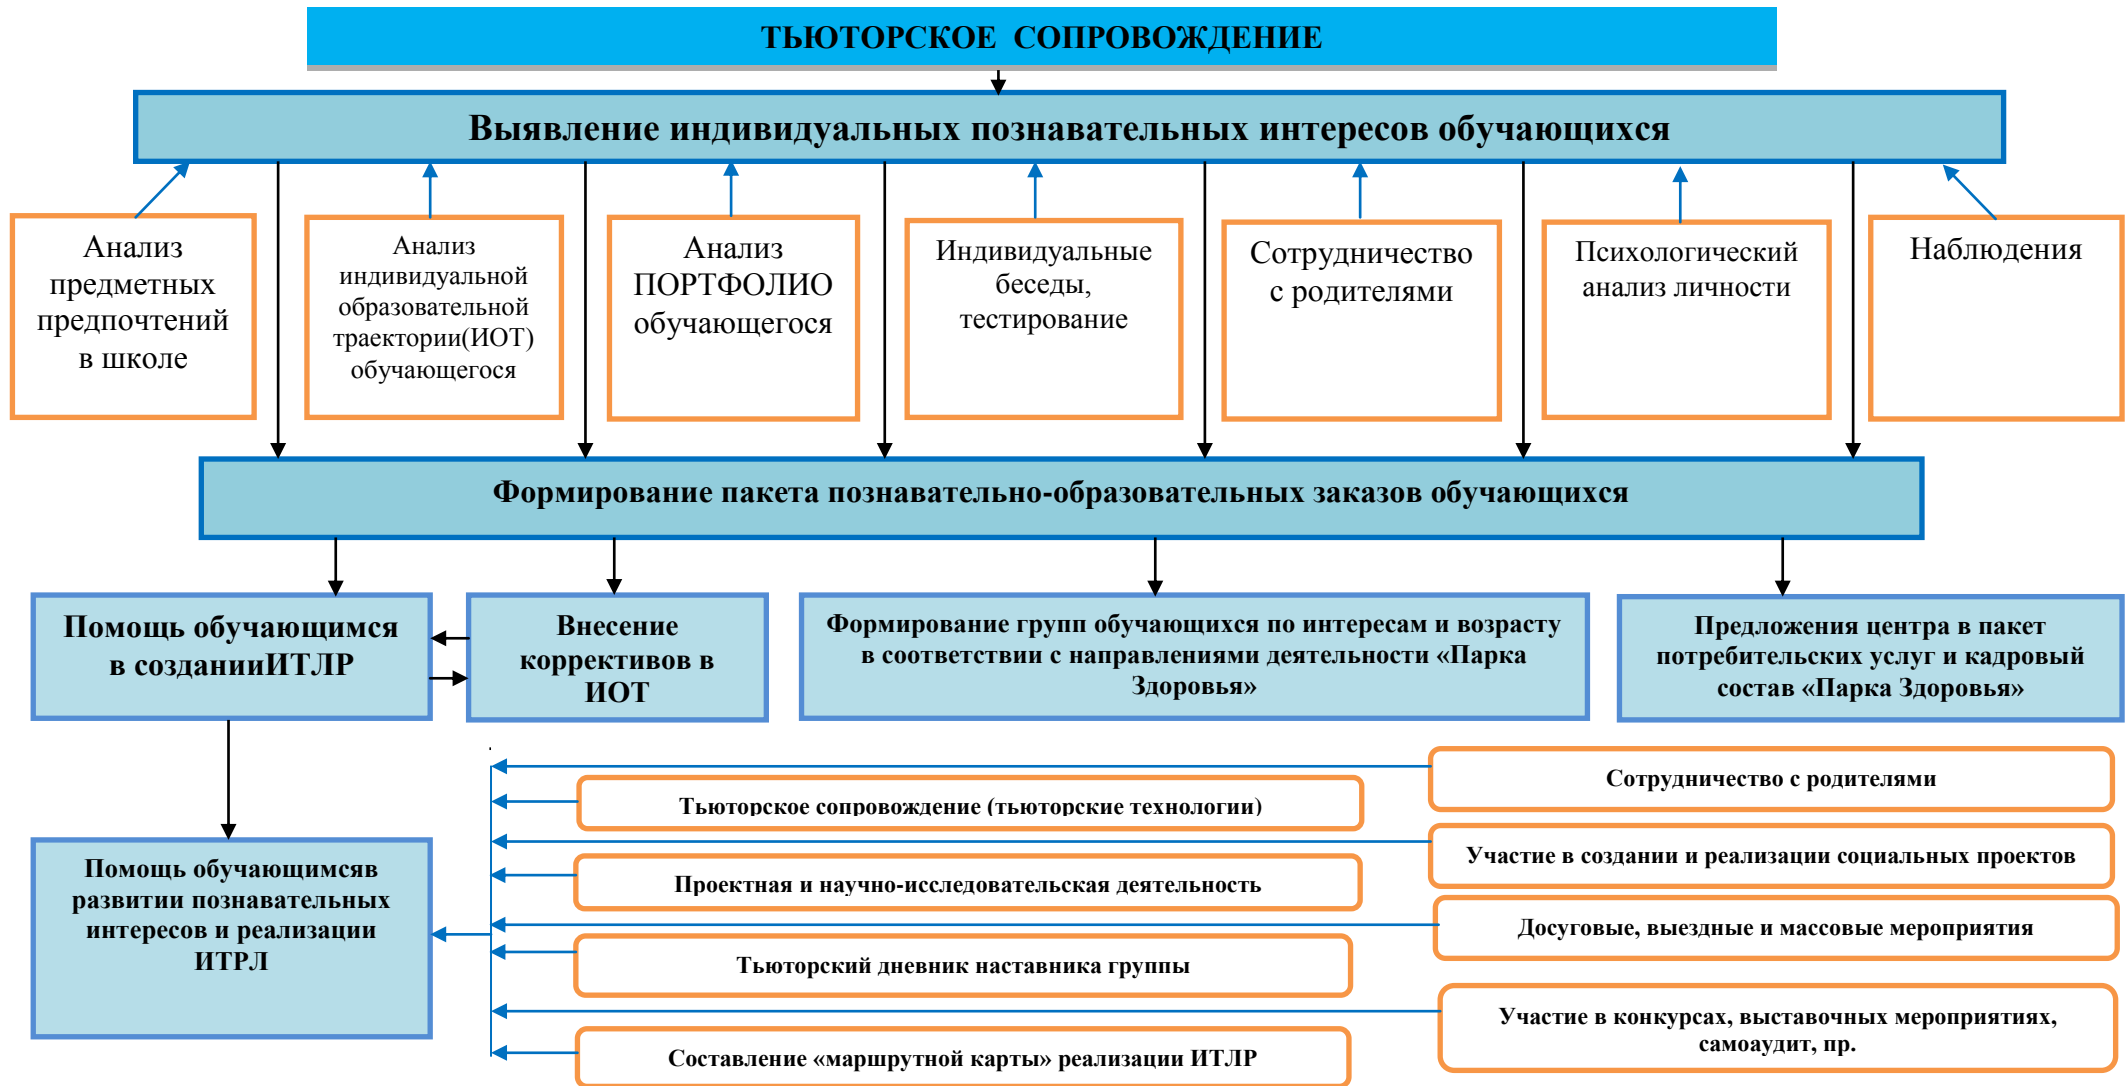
ТЬЮТОРСКОЕ СОПРОВОЖДЕНИЕ

Выявление индивидуальных познавательных интересов обучающихся

Анализ предметных предпочтений в школе

Анализ индивидуальной образовательной траектории(ИОТ) обучающегося

Анализ ПОРТФОЛИО обучающегося

Индивидуальные беседы, тестирование

Сотрудничество с родителями

Психологический анализ личности

Наблюдения

Формирование пакета познавательно-образовательных заказов обучающихся

Помощь обучающимся в созданииИТЛР

Внесение коррективов в ИОТ

Формирование групп обучающихся по интересам и возрасту в соответствии с направлениями деятельности «Парка Здоровья»

Предложения центра в пакет потребительских услуг и кадровый состав «Парка Здоровья»

Помощь обучающимсяв развитии познавательных интересов и реализации ИТРЛ

Сотрудничество с родителями

Тьюторское сопровождение (тьюторские технологии)

Участие в создании и реализации социальных проектов

Проектная и научно-исследовательская деятельность

Досуговые, выездные и массовые мероприятия

Тьюторский дневник наставника группы

Участие в конкурсах, выставочных мероприятиях, самоаудит, пр.

Составление «маршрутной карты» реализации ИТЛР